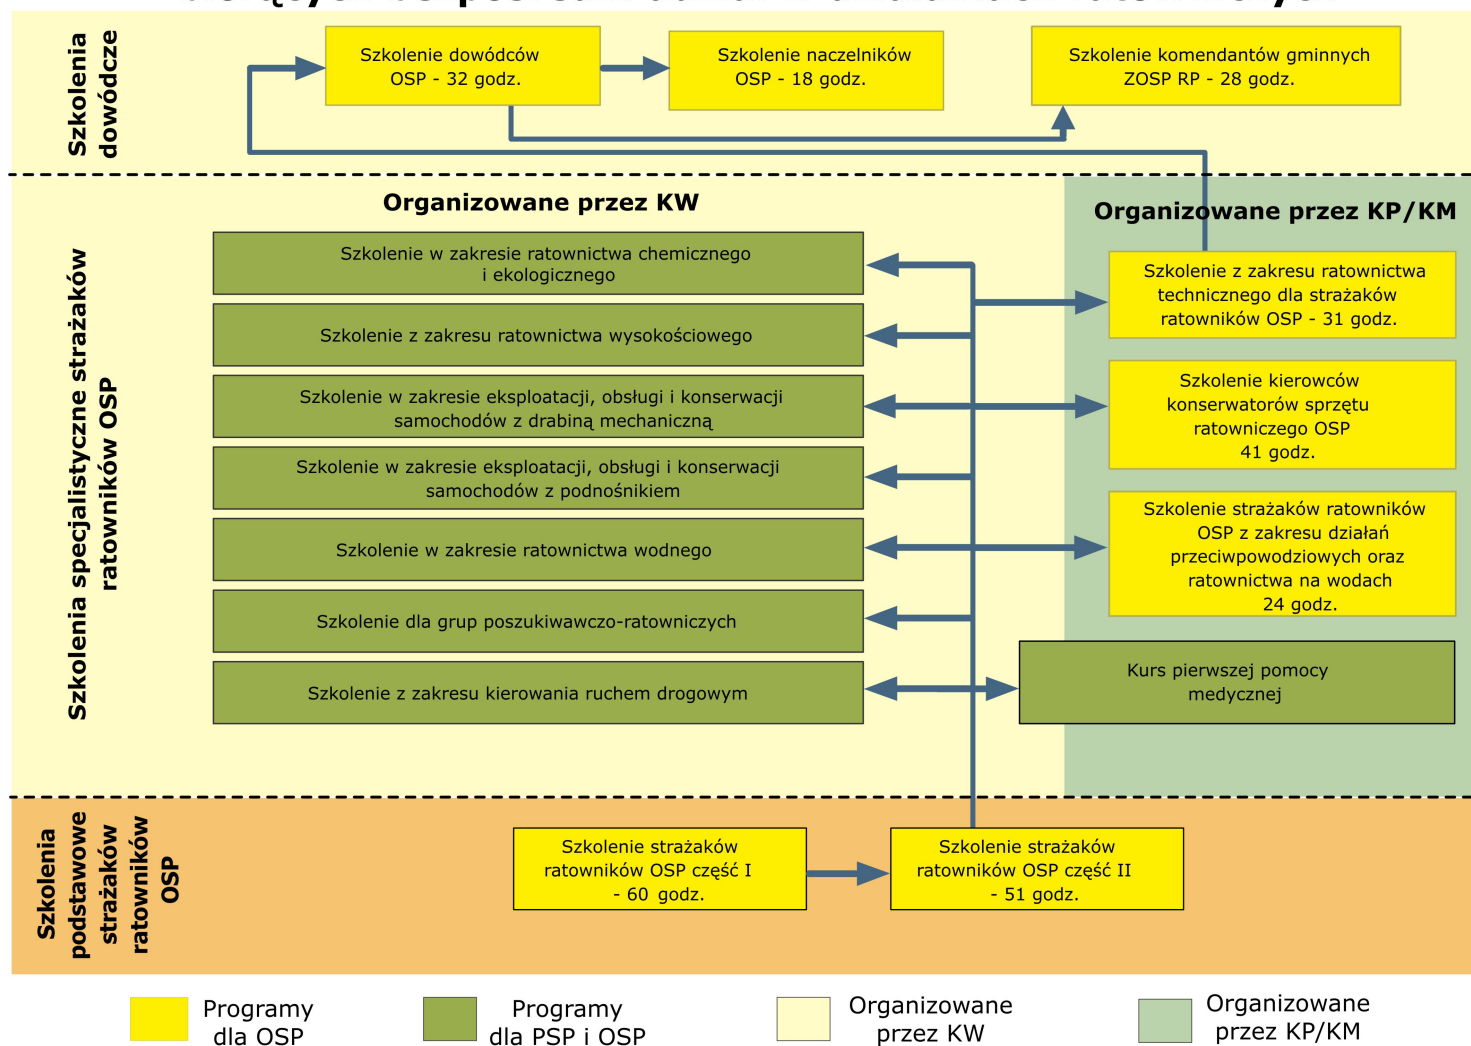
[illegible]

Szkolenia dowódcze

Szkolenie dowódców OSP - 32 godz.

Szkolenie naczelników OSP - 18 godz.

Szkolenie komendantów gminnych ZOSP RP - 28 godz.

Szkolenia specjalistyczne strażaków ratowników OSP

Organizowane przez KW

Organizowane przez KP/KM

Szkolenie w zakresie ratownictwa chemicznego i ekologicznego

Szkolenie z zakresu ratownictwa technicznego dla strażaków ratowników OSP - 31 godz.

Szkolenie z zakresu ratownictwa wysokościowego

Szkolenie w zakresie eksploatacji, obsługi i konserwacji samochodów z drabiną mechaniczną

Szkolenie kierowców konserwatorów sprzętu ratowniczego OSP 41 godz.

Szkolenie w zakresie eksploatacji, obsługi i konserwacji samochodów z podnośnikiem

Szkolenie strażaków ratowników OSP z zakresu działań przeciwpowodziowych oraz ratownictwa na wodach 24 godz.

Szkolenie w zakresie ratownictwa wodnego

Szkolenie dla grup poszukiwawczo-ratowniczych

Kurs pierwszej pomocy medycznej

Szkolenie z zakresu kierowania ruchem drogowym

Szkolenia podstawowe strażaków ratowników OSP

Szkolenie strażaków ratowników OSP część I - 60 godz.

Szkolenie strażaków ratowników OSP część II - 51 godz.

Programy dla OSP

Programy dla PSP i OSP

Organizowane przez KW

Organizowane przez KP/KM